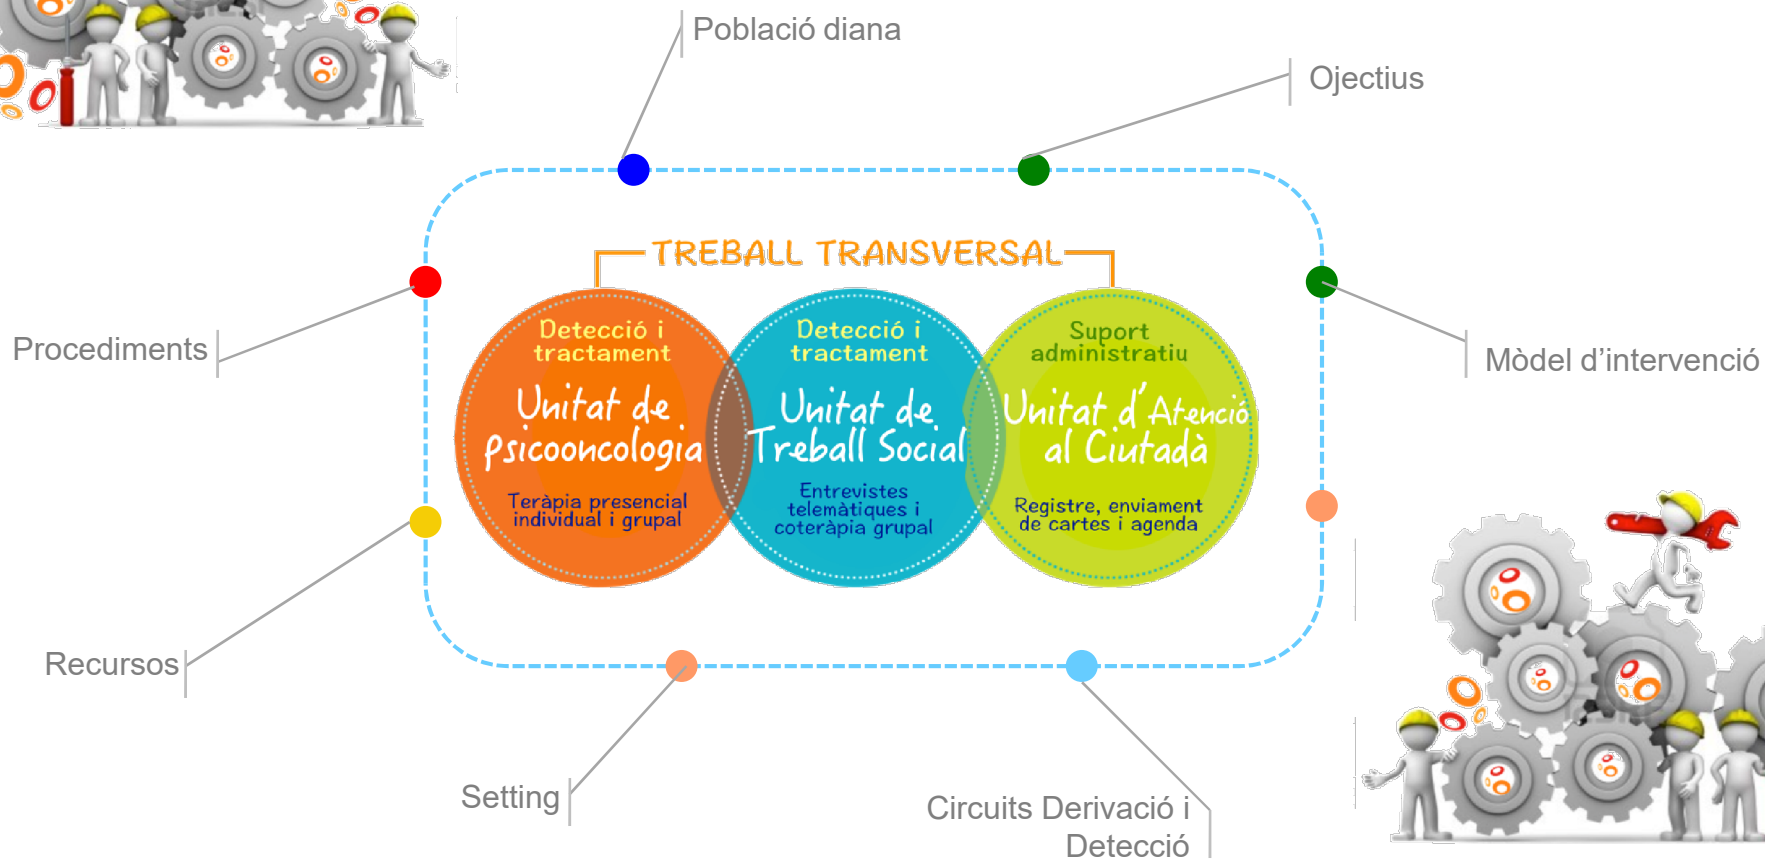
Població diana

Ojectius

TREBALL TRANSVERSAL

Procediments

Mòdel d'intervenció

Detecció i tractament

Unitat de Psicooncologia

Teràpia presencial individual i grupal

Detecció i tractament

Unitat de Treball Social

Entrevistes telemàtiques i coteràpia grupal

Suport administratiu

Unitat d'Atenció al Ciutadà

Registre, enviament de cartes i agenda

Recursos

Setting

Circuits Derivació i Detecció